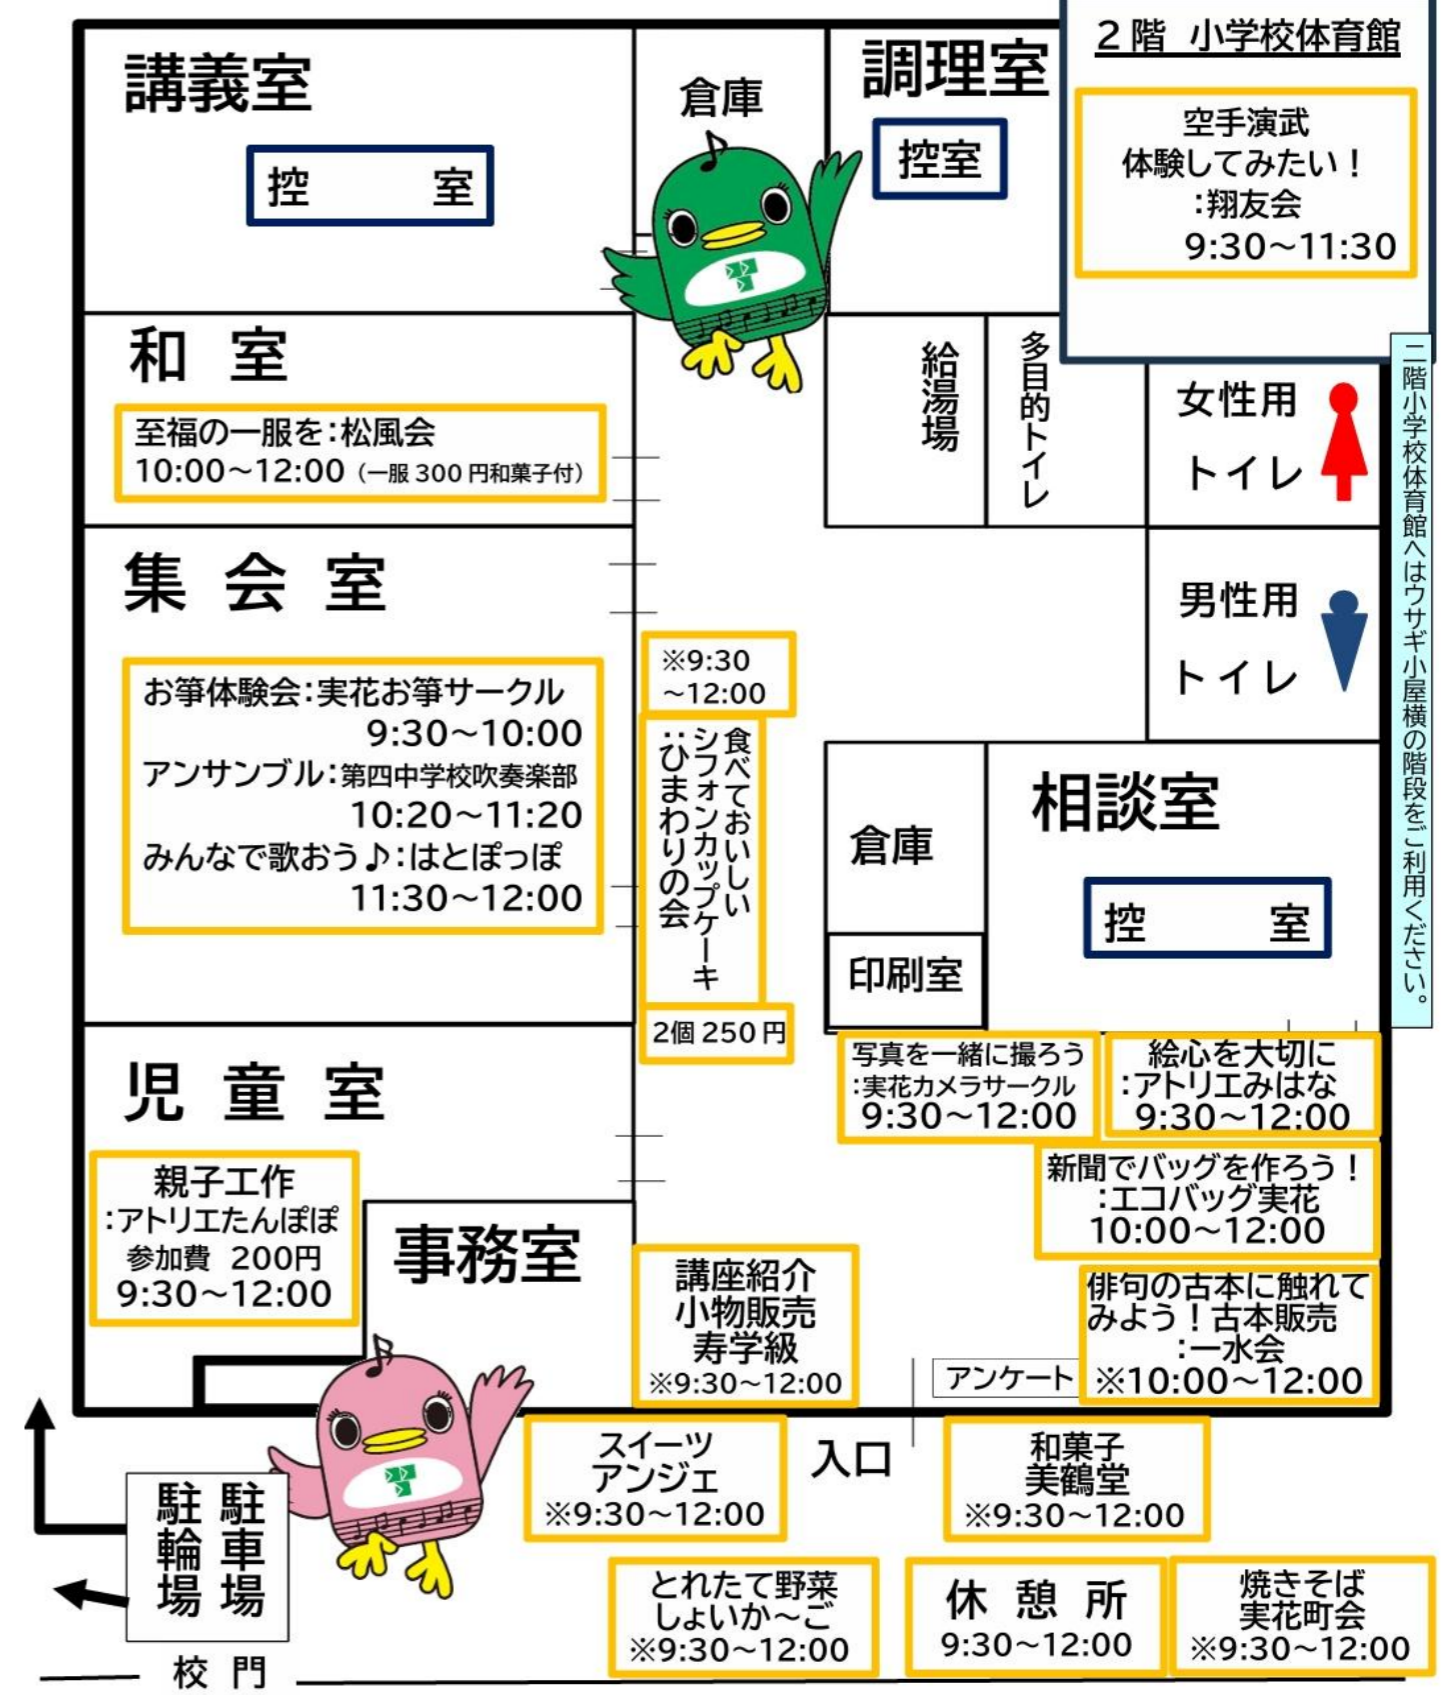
講義室

控　室

倉庫

調理室

控室

2階　小学校体育館

空手演武
体験してみたい！
:翔友会
9:30～11:30

和　室

至福の一服を:松風会
10:00～12:00（一服 300 円和菓子付）

給湯場

多目的トイレ

女性用
トイレ

二階小学校体育館へはウサギ小屋横の階段をご利用ください。

集　会　室

お箏体験会:実花お箏サークル
9:30～10:00
アンサンブル:第四中学校吹奏楽部
10:20～11:20
みんなで歌おう♪:はとぽっぽ
11:30～12:00

※9:30
～12:00

食べておいしいシフォンカップケーキ
:ひまわりの会

2個 250 円

男性用
トイレ

倉庫

印刷室

相談室

控　室

写真を一緒に撮ろう
:実花カメラサークル
9:30～12:00

絵心を大切に
:アトリエみはな
9:30～12:00

児　童　室

親子工作
:アトリエたんぽぽ
参加費　200円
9:30～12:00

事務室

新聞でバッグを作ろう！
:エコバッグ実花
10:00～12:00

講座紹介
小物販売
寿学級
※9:30～12:00

俳句の古本に触れてみよう！古本販売
:一水会
※10:00～12:00

アンケート

スイーツ
アンジェ
※9:30～12:00

入口

和菓子
美鶴堂
※9:30～12:00

駐輪場

駐車場

とれたて野菜
しょいか～ご
※9:30～12:00

休　憩　所
9:30～12:00

焼きそば
実花町会
※9:30～12:00

校　門